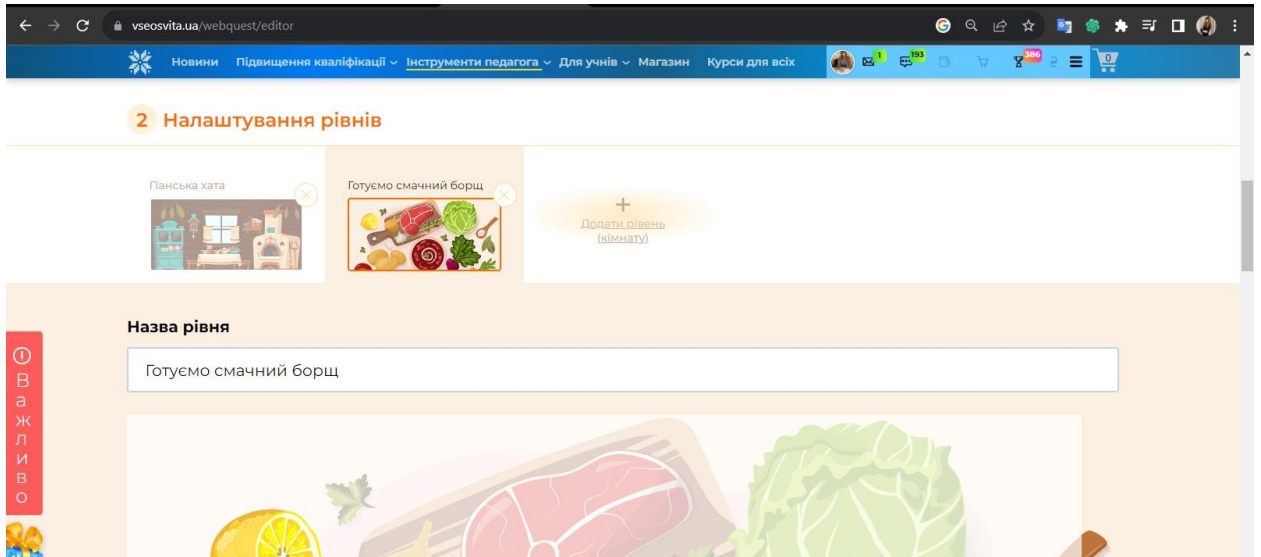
vseosvita.ua/webquest/editor

Новини Підвищення кваліфікації Інструменти педагога Для учнів Магазин Курси для всіх

1 193 386 0

2 Налаштування рівнів

Панська хата

Готуємо смачний борщ

+
Додати рівень (кімнату)

Назва рівня

Готуємо смачний борщ

Важливо